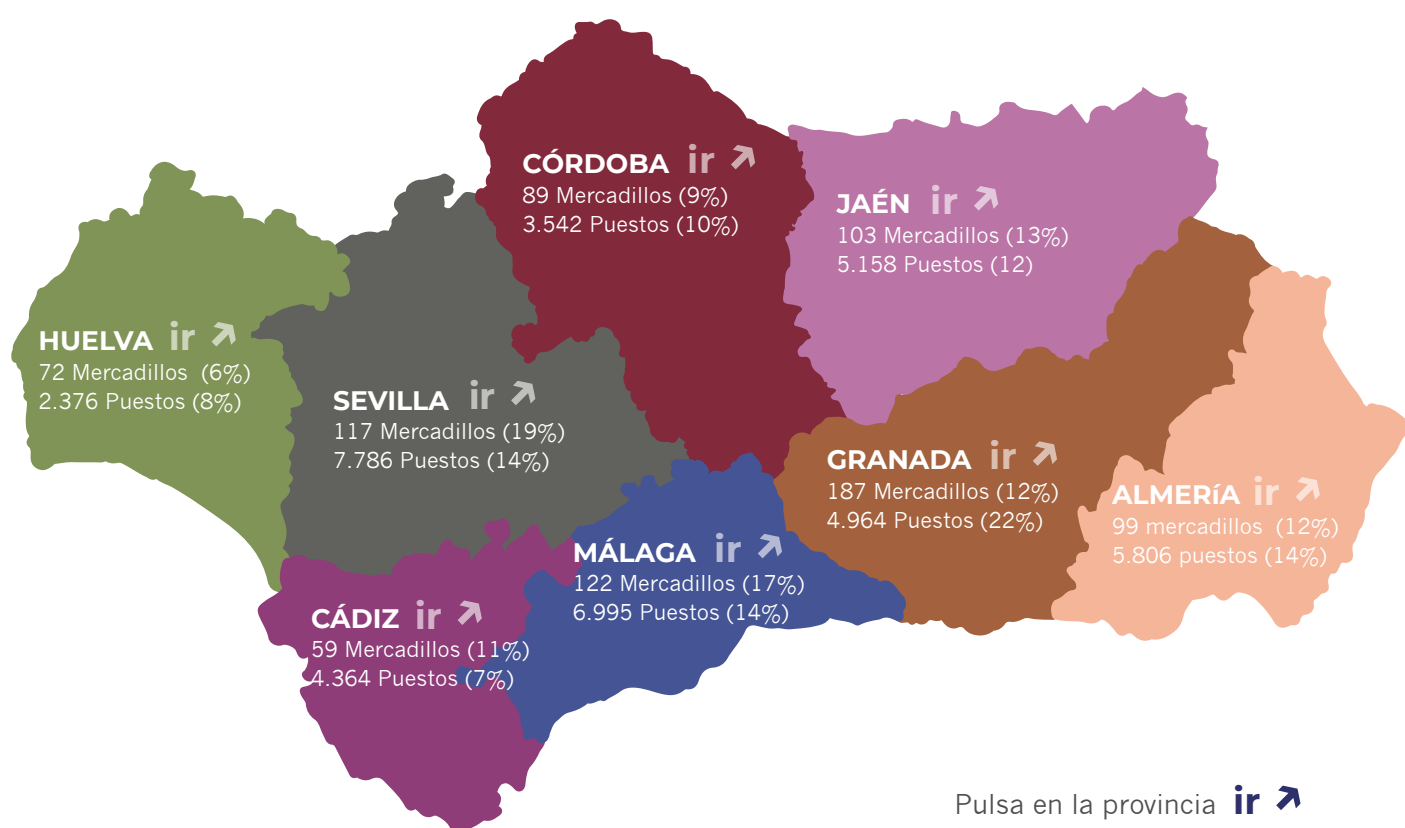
CÓRDOBA ir ↗
89 Mercadillos (9%)
3.542 Puestos (10%)

JAÉN ir ↗
103 Mercadillos (13%)
5.158 Puestos (12)

HUELVA ir ↗
72 Mercadillos (6%)
2.376 Puestos (8%)

SEVILLA ir ↗
117 Mercadillos (19%)
7.786 Puestos (14%)

GRANADA ir ↗
187 Mercadillos (12%)
4.964 Puestos (22%)

ALMERÍA ir ↗
99 mercadillos (12%)
5.806 puestos (14%)

MÁLAGA ir ↗
122 Mercadillos (17%)
6.995 Puestos (14%)

CÁDIZ ir ↗
59 Mercadillos (11%)
4.364 Puestos (7%)

Pulsa en la provincia ir ↗